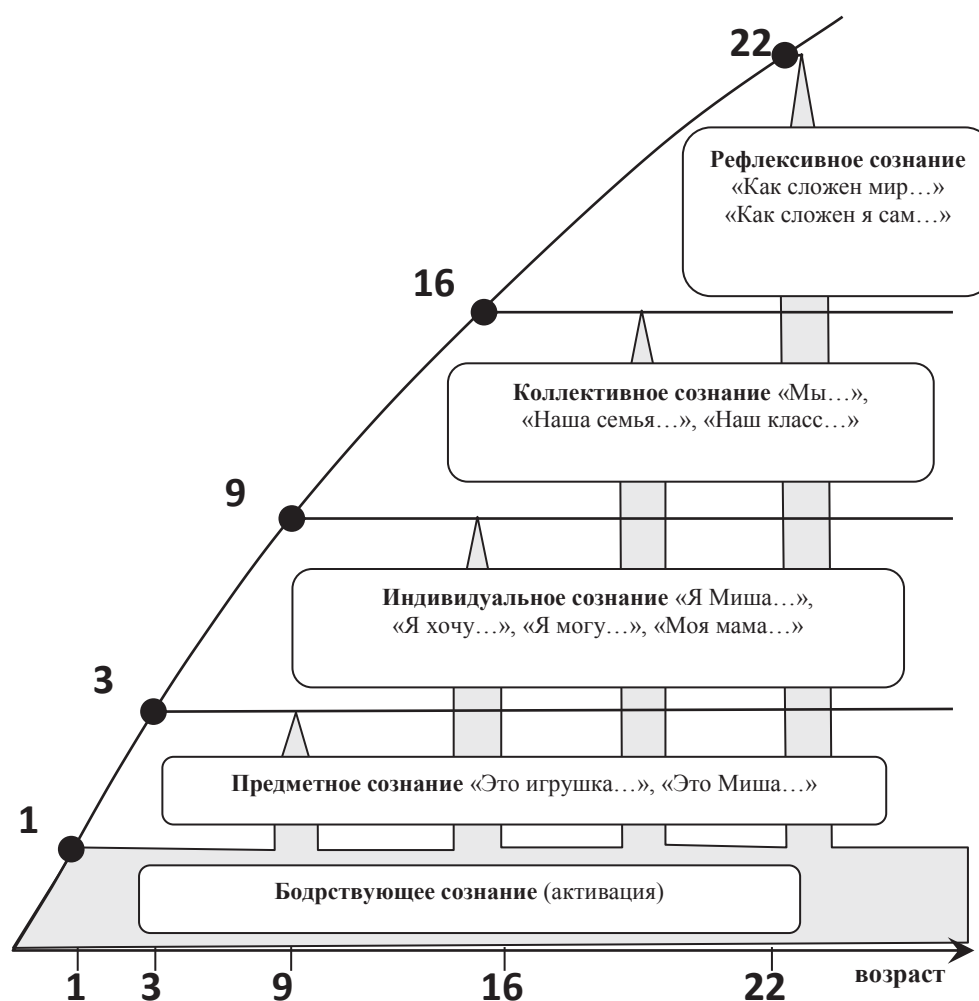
22

**Рефлексивное сознание**
«Как сложен мир…»
«Как сложен я сам…»

16

**Коллективное сознание** «Мы…», «Наша семья…», «Наш класс…»

9

**Индивидуальное сознание** «Я Миша…», «Я хочу…», «Я могу…», «Моя мама…»

3

**Предметное сознание** «Это игрушка…», «Это Миша…»

1

**Бодрствующее сознание** (активация)

1 3 9 16 22 возраст